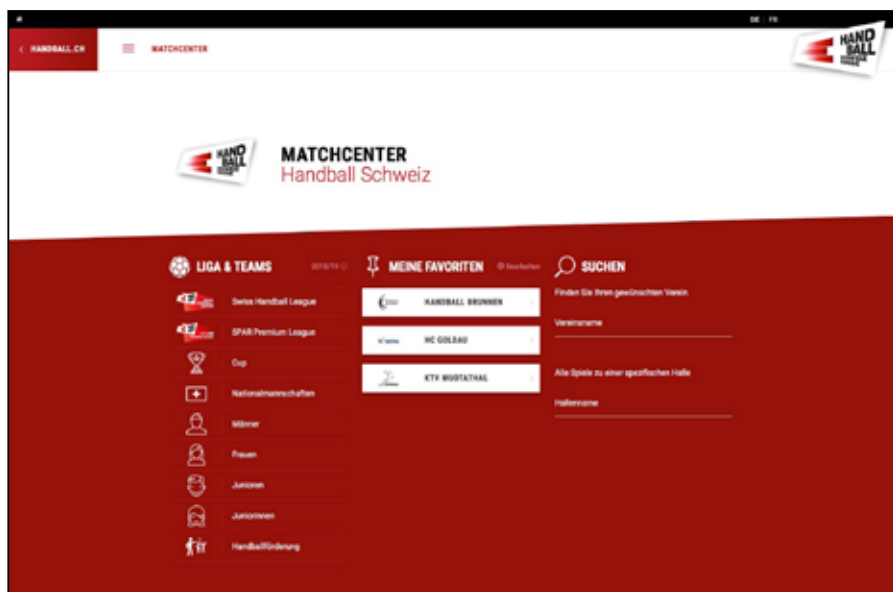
DE FR

< HANDBALL.CH

MATCHCENTER

HAND BALL

MATCHCENTER
Handball Schweiz

LIGA & TEAMS 2018/19

Swiss Handball League

SPAR Premium League

Cup

Nationalmannschaften

Männer

Frauen

Junioren

Juniorinnen

Handballförderung

MEINE FAVORITEN Bearbeiten

HANDBALL BRUNNEN

HC GOLDAU

KTV MUOTATHAL

SUCHEN

Finden Sie Ihren gewünschten Verein

Vereinsname

Alle Spiele zu einer spezifischen Halle

Hallenname